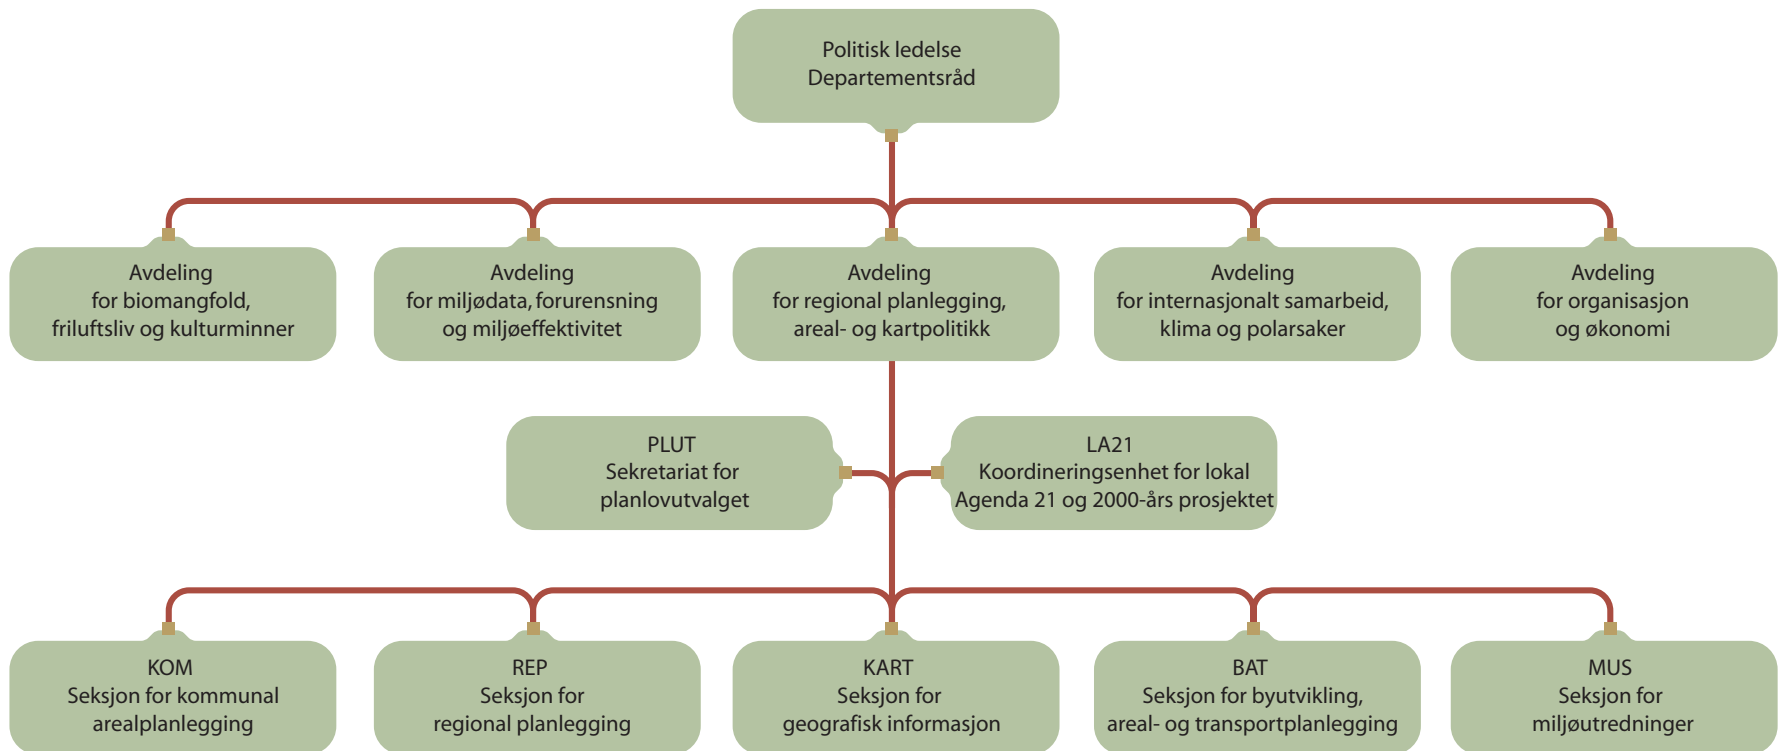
Politisk ledelse
Departementsråd

Avdeling
for biomangfold,
friluftsliv og kulturminner

Avdeling
for miljødata, forurensning
og miljøeffektivitet

Avdeling
for regional planlegging,
areal- og kartpolitikk

Avdeling
for internasjonalt samarbeid,
klima og polarsaker

Avdeling
for organisasjon
og økonomi

PLUT
Sekretariat for
planlovutvalget

LA21
Koordineringsenhet for lokal
Agenda 21 og 2000-års prosjektet

KOM
Seksjon for kommunal
arealplanlegging

REP
Seksjon for
regional planlegging

KART
Seksjon for
geografisk informasjon

BAT
Seksjon for byutvikling,
areal- og transportplanlegging

MUS
Seksjon for
miljøutredninger